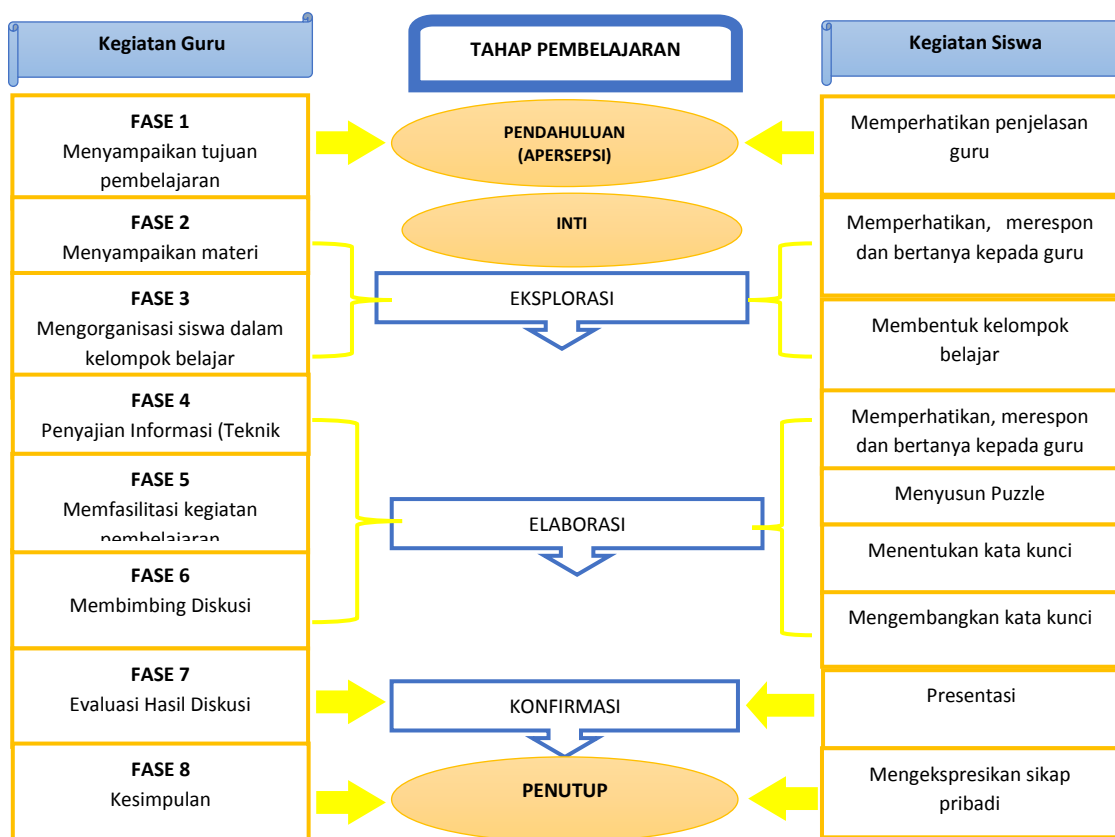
Kegiatan Guru

TAHAP PEMBELAJARAN

Kegiatan Siswa

FASE 1
Menyampaikan tujuan pembelajaran

PENDAHULUAN (APERSEPSI)

Memperhatikan penjelasan guru

FASE 2
Menyampaikan materi

INTI

Memperhatikan, merespon dan bertanya kepada guru

FASE 3
Mengorganisasi siswa dalam kelompok belajar

EKSPLORASI

Membentuk kelompok belajar

FASE 4
Penyajian Informasi (Teknik

Memperhatikan, merespon dan bertanya kepada guru

FASE 5
Memfasilitasi kegiatan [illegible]

ELABORASI

Menyusun Puzzle

Menentukan kata kunci

FASE 6
Membimbing Diskusi

Mengembangkan kata kunci

FASE 7
Evaluasi Hasil Diskusi

KONFIRMASI

Presentasi

FASE 8
Kesimpulan

PENUTUP

Mengekspresikan sikap pribadi